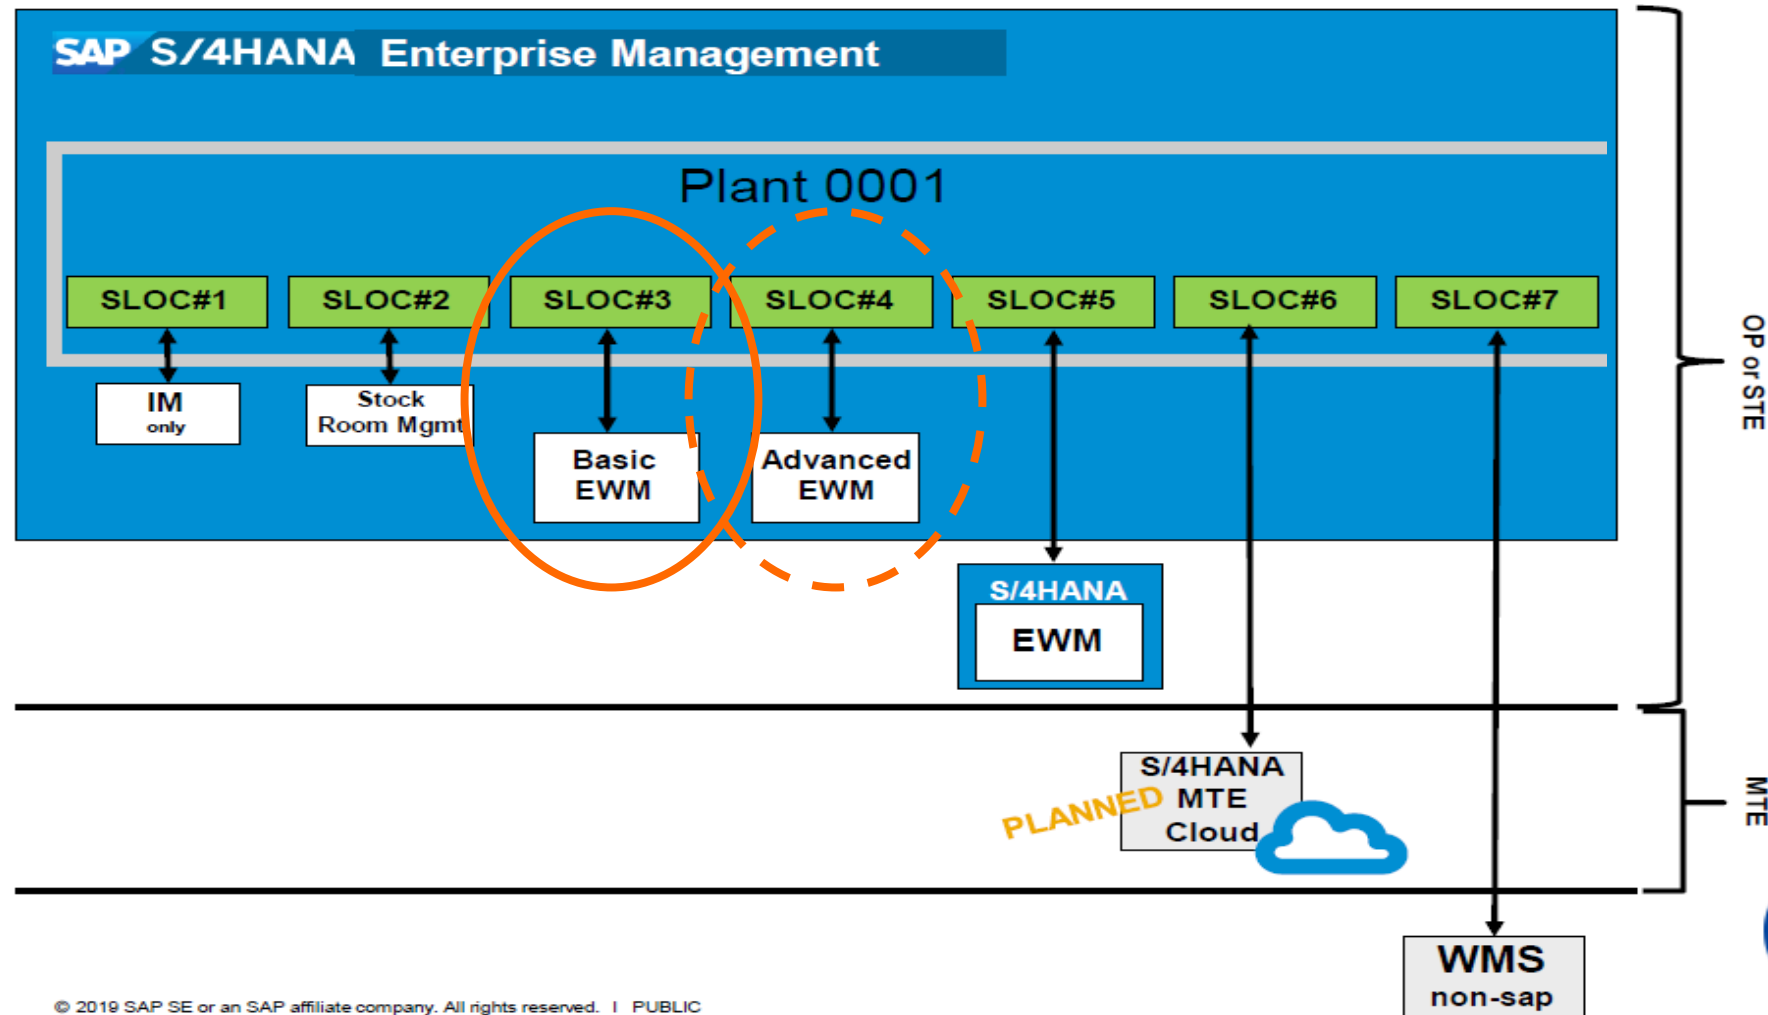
SAP S/4HANA Enterprise Management

Plant 0001

SLOC#1

SLOC#2

SLOC#3

SLOC#4

SLOC#5

SLOC#6

SLOC#7

IM only

Stock Room Mgmt

Basic EWM

Advanced EWM

S/4HANA

EWM

OP or STE

S/4HANA MTE Cloud

PLANNED

MTE

WMS non-sap

© 2019 SAP SE or an SAP affiliate company. All rights reserved. | PUBLIC